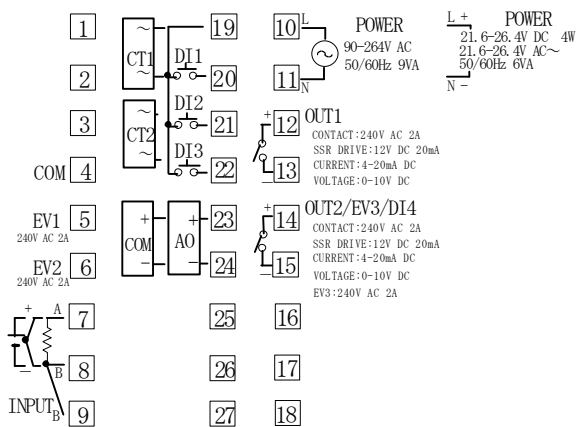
1
2
3
COM 4
EV1 5
240V AC 2A
EV2 6
240V AC 2A
+ A 7
− B 8
INPUT B 9

CT1
DI1
CT2
DI2
DI3
19
20
21
22
+ COM −
+ AO −
23
24
25
26
27

10 L
11 N
POWER
90-264V AC
50/60Hz 9VA

L + POWER
21.6-26.4V DC 4W
21.6-26.4V AC~
50/60Hz 6VA
N −

+ 12 OUT1
− 13
CONTACT:240V AC 2A
SSR DRIVE:12V DC 20mA
CURRENT:4-20mA DC
VOLTAGE:0-10V DC

+ 14 OUT2/EV3/DI4
− 15
CONTACT:240V AC 2A
SSR DRIVE:12V DC 20mA
CURRENT:4-20mA DC
VOLTAGE:0-10V DC
EV3:240V AC 2A

16
17
18